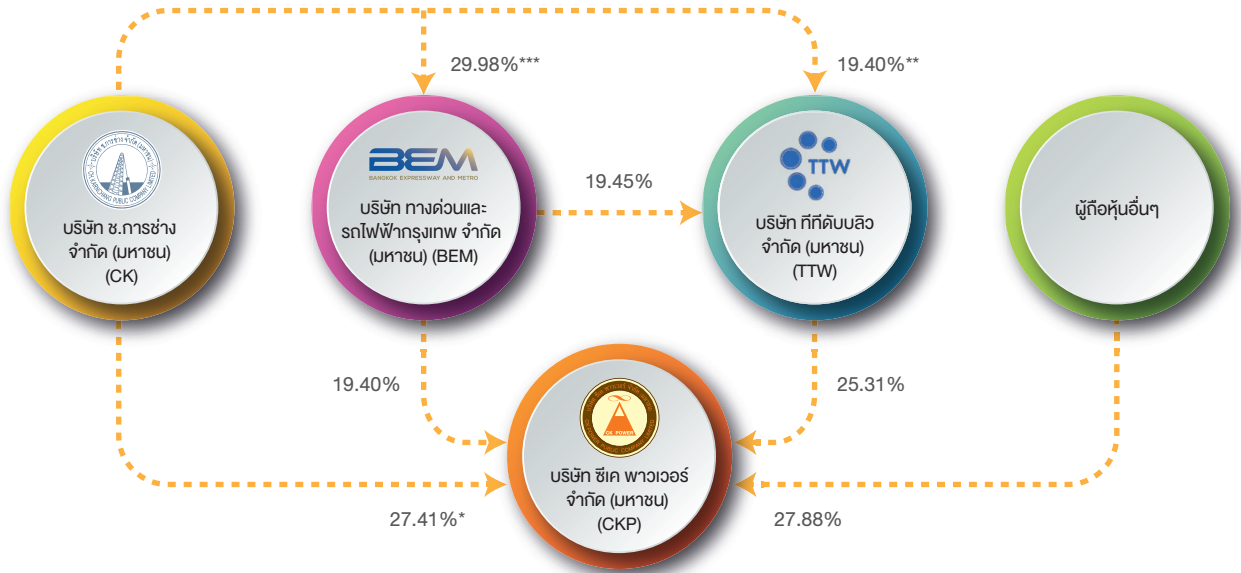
29.98%***

19.40%**

BEM
BANGKOK EXPRESSWAY AND METRO

TTW

บริษัท ช.การช่าง จำกัด (มหาชน) (CK)

บริษัท ทางด่วนและรถไฟฟ้ากรุงเทพ จำกัด (มหาชน) (BEM)

19.45%

บริษัท ทีทีดับบลิว จำกัด (มหาชน) (TTW)

ผู้ถือหุ้นอื่นๆ

19.40%

25.31%

CK POWER

บริษัท ซีเค พาวเวอร์ จำกัด (มหาชน) (CKP)

27.41%*

27.88%